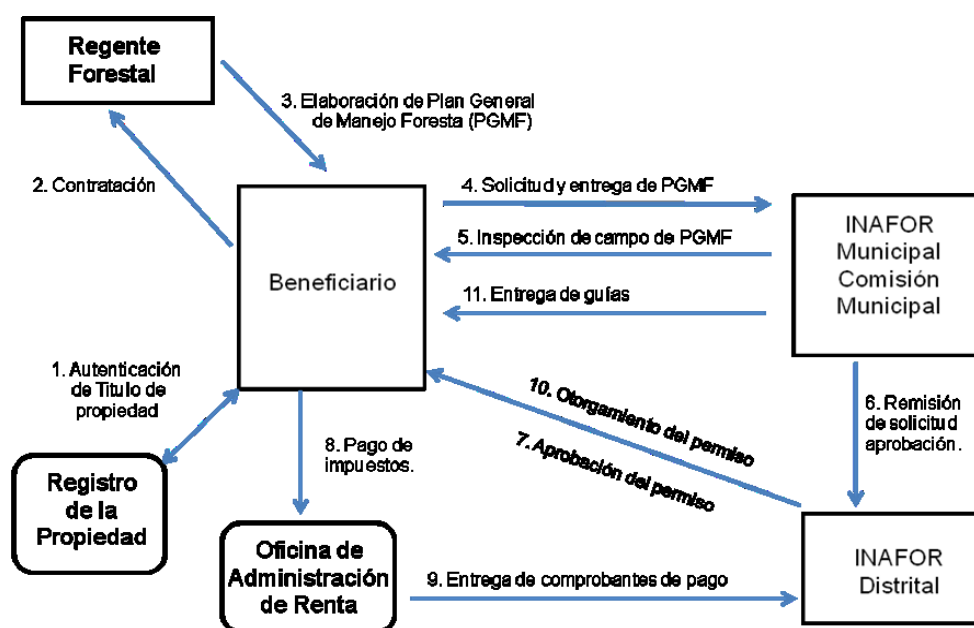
Regente Forestal

3. Elaboración de Plan General de Manejo Foresta (PGMF)

2. Contratación

Beneficiario

4. Solicitud y entrega de PGMF

5. Inspección de campo de PGMF

11. Entrega de guías

INAFOR Municipal Comisión Municipal

1. Autenticación de Titulo de propiedad

8. Pago de impuestos.

10. Otorgamiento del permiso

7. Aprobación del permiso

6. Remisión de solicitud aprobación.

Registro de la Propiedad

Oficina de Administración de Renta

9. Entrega de comprobantes de pago

INAFOR Distrital